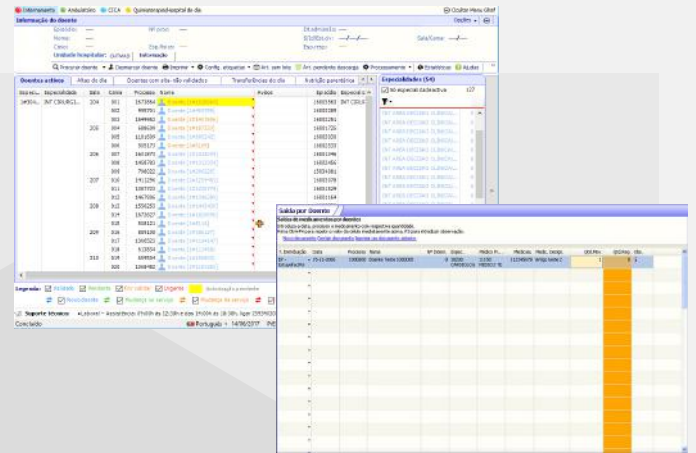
Internamento Ambulatório CICA Quimioterapia/Hospital de dia
Ocultar Menu Glintt
Opções
Informação do doente
Episódio: ---
Nome: ---
Cama: ---
Unidade Hospitalar: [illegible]
Informação
Nº processo: ---
Esp./Serv: ---
Idade/Género: ---
Estado: ---
Internamento: ---
Sala/Cama: ---
Pesquisar doente
Desmarcar doente
Imprimir
Config. etiquetas
Art. sem lote
Art. pendente descarga
Processamento
Estatísticas
Ajudas
Doentes activos
Altas do dia
Doentes com alta não validados
Transferências do dia
Nutrição parentérica
Serviço
Especialidade
Sala
Cama
Processo
Nome
Avisos
Episódio
Especialidade
Especialidades (54)
Só especialidades activas
Legenda:
Validado
Pendente
Em Validar
Urgente
Autorizado e pendente
Novo doente
Mudança de serviço
Suporte técnico
Concluído
Português
14/06/2017
Saída por Doente
Saída de medicamentos por doentes
Processo
Nome
Médico
Medicas.
Medic. Desig.
Qtd.
Obs.
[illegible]